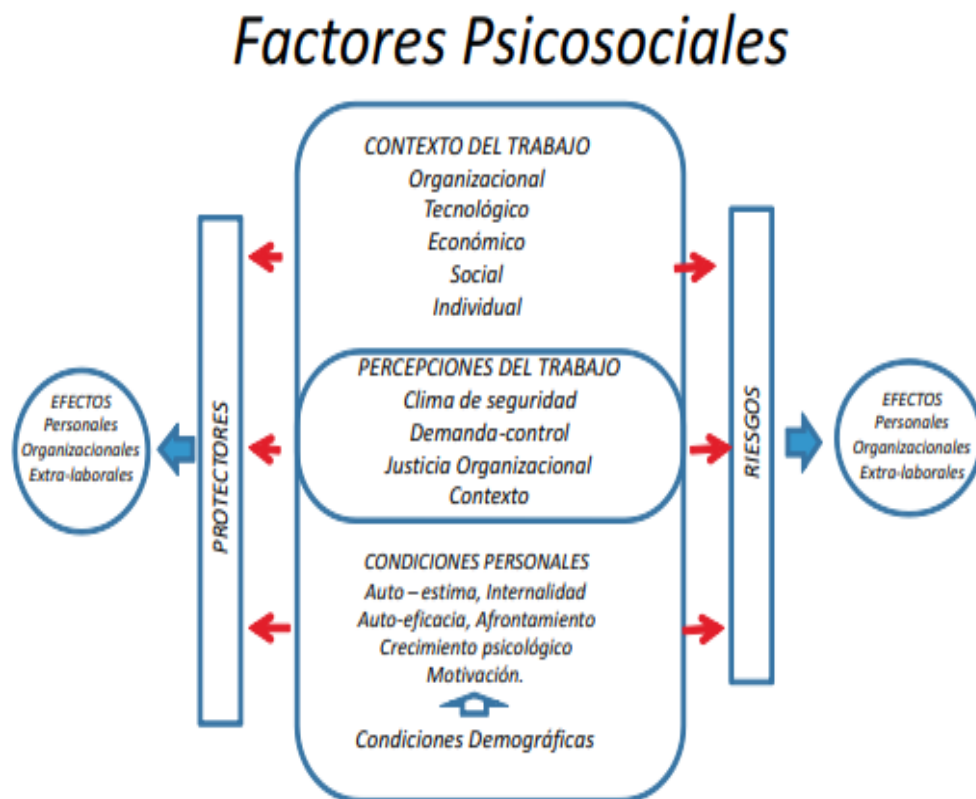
Factores Psicosociales

CONTEXTO DEL TRABAJO
Organizacional
Tecnológico
Económico
Social
Individual

PERCEPCIONES DEL TRABAJO
Clima de seguridad
Demanda-control
Justicia Organizacional
Contexto

CONDICIONES PERSONALES
Auto – estima, Internalidad
Auto-eficacia, Afrontamiento
Crecimiento psicológico
Motivación.

Condiciones Demográficas

PROTECTORES

RIESGOS

EFECTOS
Personales
Organizacionales
Extra-laborales

EFECTOS
Personales
Organizacionales
Extra-laborales